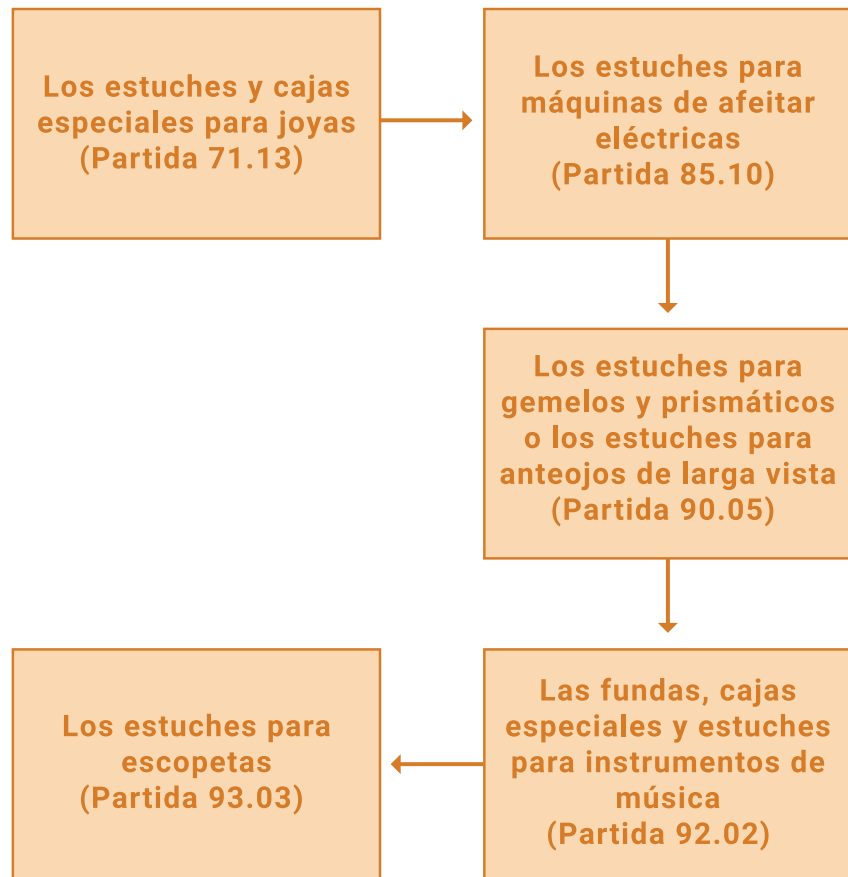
Los estuches y cajas especiales para joyas (Partida 71.13)

Los estuches para máquinas de afeitar eléctricas (Partida 85.10)

Los estuches para gemelos y prismáticos o los estuches para anteojos de larga vista (Partida 90.05)

Las fundas, cajas especiales y estuches para instrumentos de música (Partida 92.02)

Los estuches para escopetas (Partida 93.03)